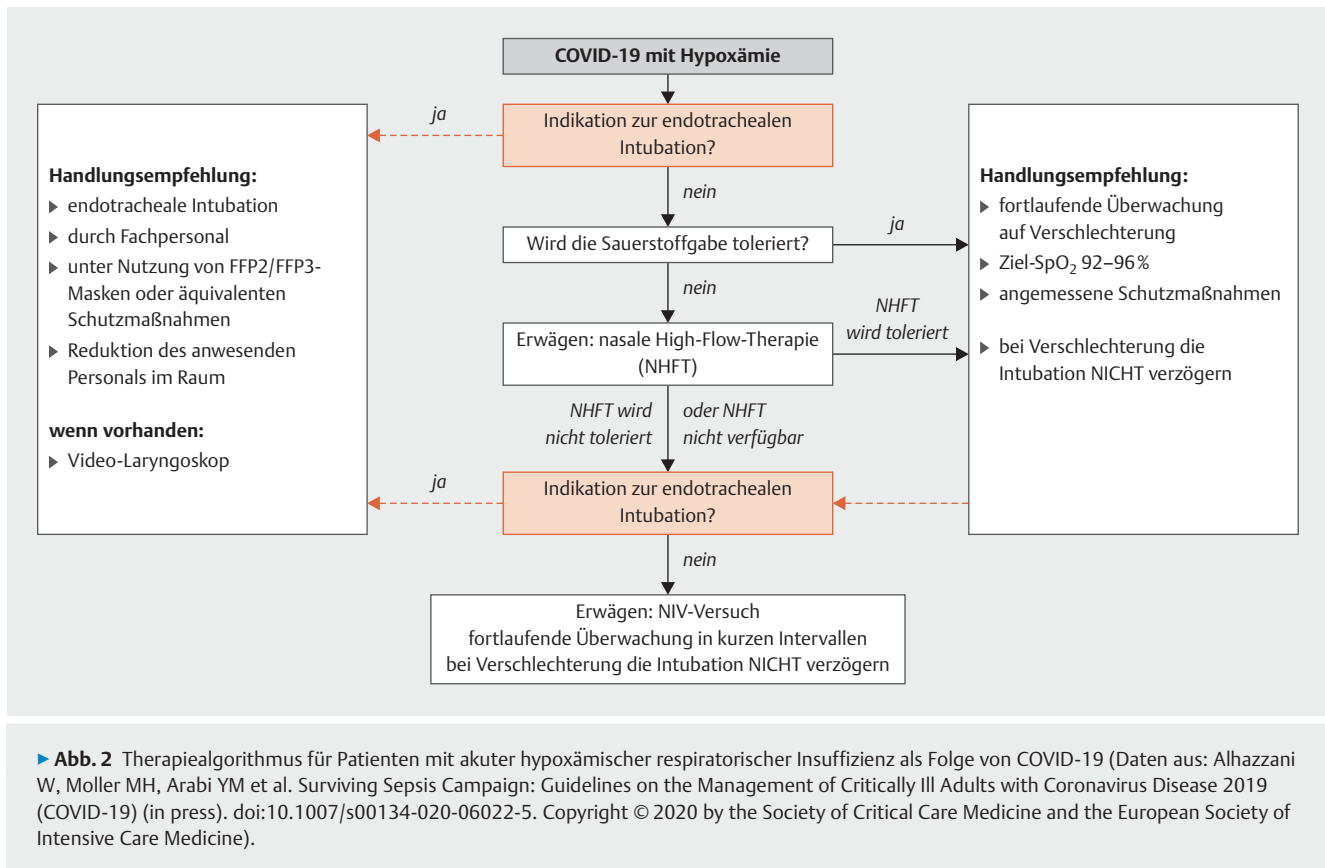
COVID-19 mit Hypoxämie

ja

Indikation zur endotrachealen Intubation?

nein

Handlungsempfehlung:
▶ endotracheale Intubation
▶ durch Fachpersonal
▶ unter Nutzung von FFP2/FFP3-Masken oder äquivalenten Schutzmaßnahmen
▶ Reduktion des anwesenden Personals im Raum

wenn vorhanden:
▶ Video-Laryngoskop

Wird die Sauerstoffgabe toleriert?

ja

nein

Erwägen: nasale High-Flow-Therapie (NHFT)

NHFT wird toleriert

Handlungsempfehlung:
▶ fortlaufende Überwachung auf Verschlechterung
▶ Ziel-$SpO_2$ 92–96 %
▶ angemessene Schutzmaßnahmen
▶ bei Verschlechterung die Intubation NICHT verzögern

NHFT wird nicht toleriert

oder NHFT nicht verfügbar

ja

Indikation zur endotrachealen Intubation?

nein

Erwägen: NIV-Versuch
fortlaufende Überwachung in kurzen Intervallen
bei Verschlechterung die Intubation NICHT verzögern

▶ Abb. 2 Therapiealgorithmus für Patienten mit akuter hypoxämischer respiratorischer Insuffizienz als Folge von COVID-19 (Daten aus: Alhazzani W, Moller MH, Arabi YM et al. Surviving Sepsis Campaign: Guidelines on the Management of Critically Ill Adults with Coronavirus Disease 2019 (COVID-19) (in press). doi:10.1007/s00134-020-06022-5. Copyright © 2020 by the Society of Critical Care Medicine and the European Society of Intensive Care Medicine).